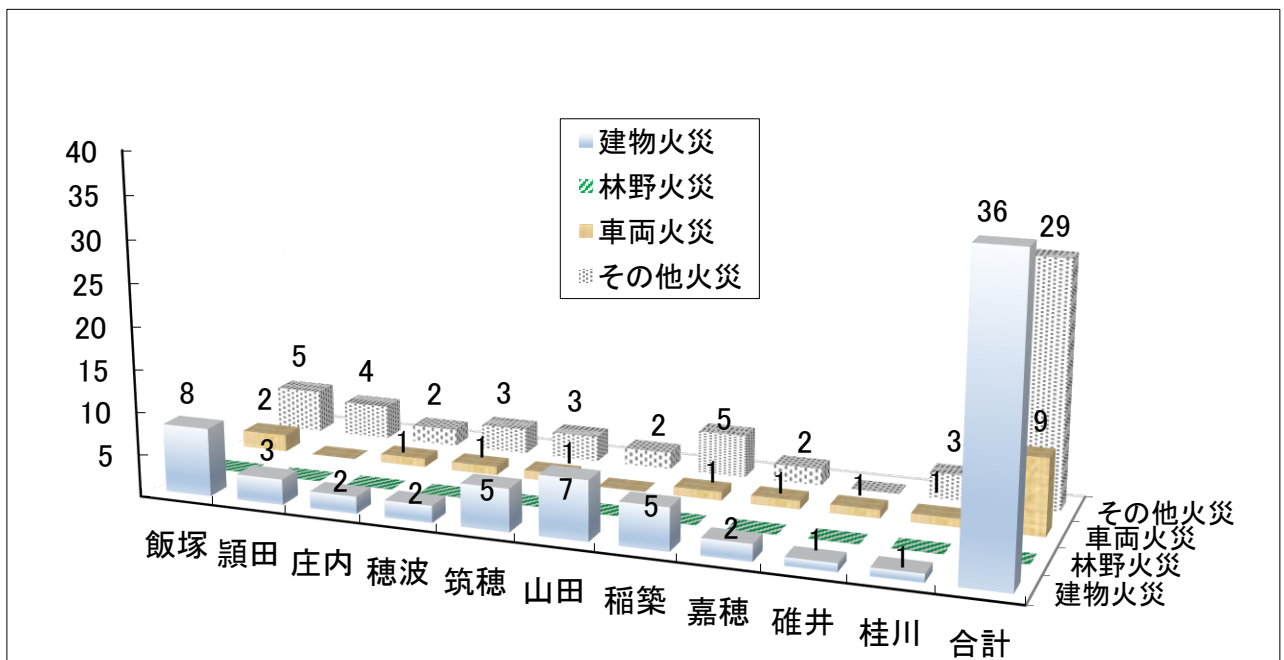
建物火災
林野火災
車両火災
その他火災

40
35
30
25
20
15
10
5

8
2
5
3
4
1
2
2
3
1
3
5
1
7
2
5
5
1
2
2
1
1
1
1
3
1
36
29
9

飯塚
頴田
庄内
穂波
筑穂
山田
稲築
嘉穂
碓井
桂川
合計

その他火災
車両火災
林野火災
建物火災